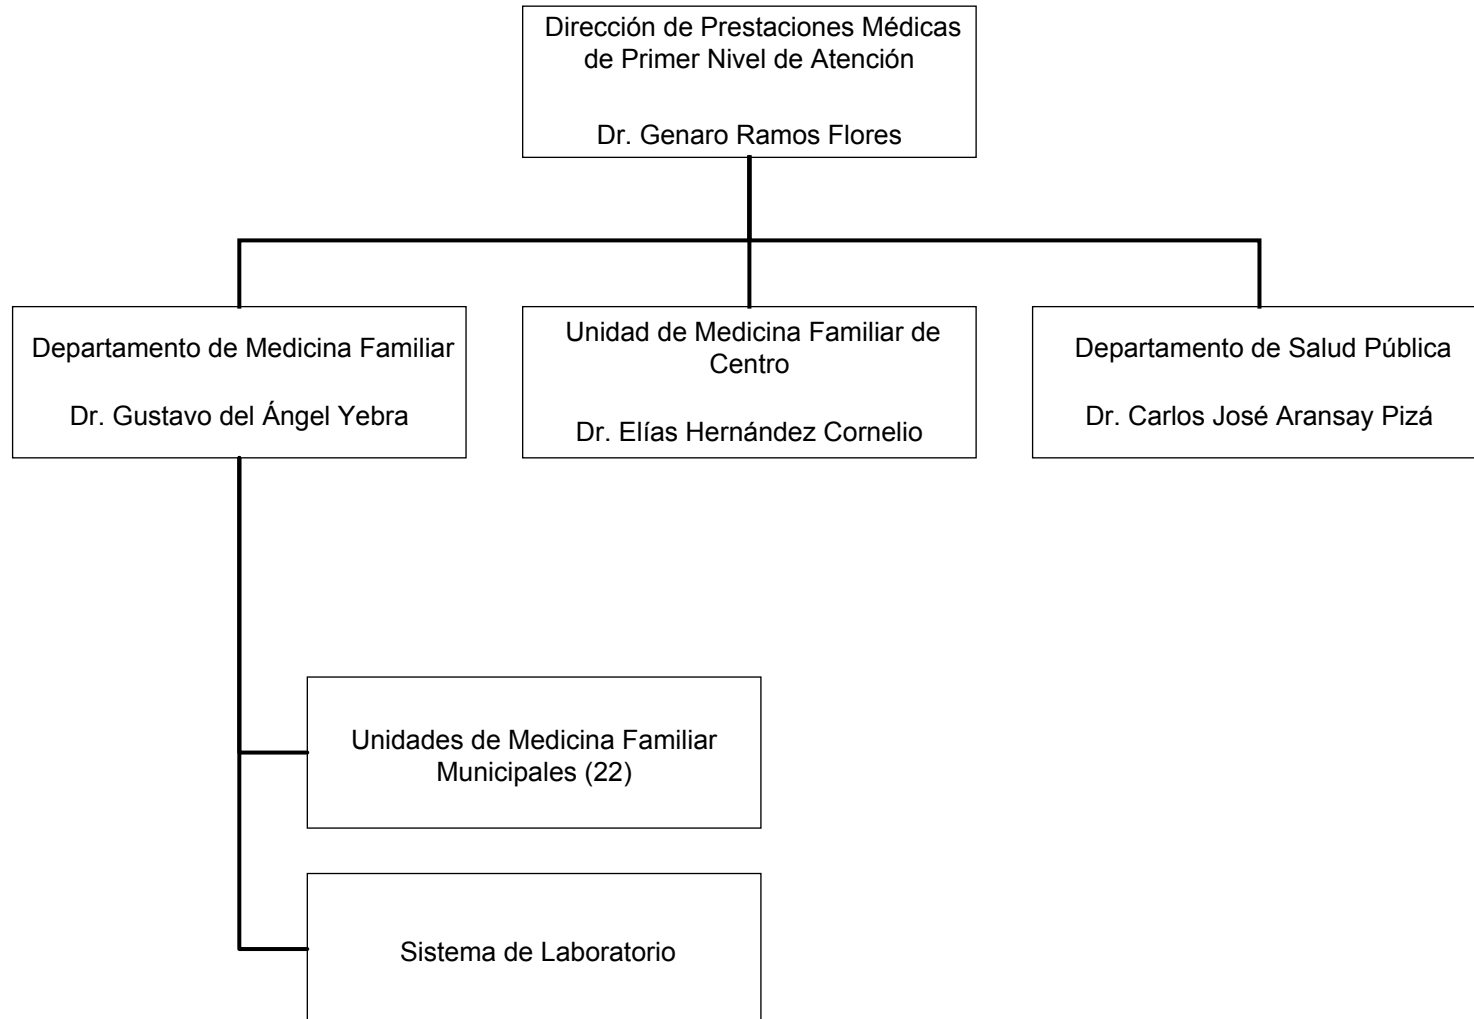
Dirección de Prestaciones Médicas de Primer Nivel de Atención

Dr. Genaro Ramos Flores

Departamento de Medicina Familiar

Dr. Gustavo del Ángel Yebra

Unidad de Medicina Familiar de Centro

Dr. Elías Hernández Cornelio

Departamento de Salud Pública

Dr. Carlos José Aransay Pizá

Unidades de Medicina Familiar Municipales (22)

Sistema de Laboratorio